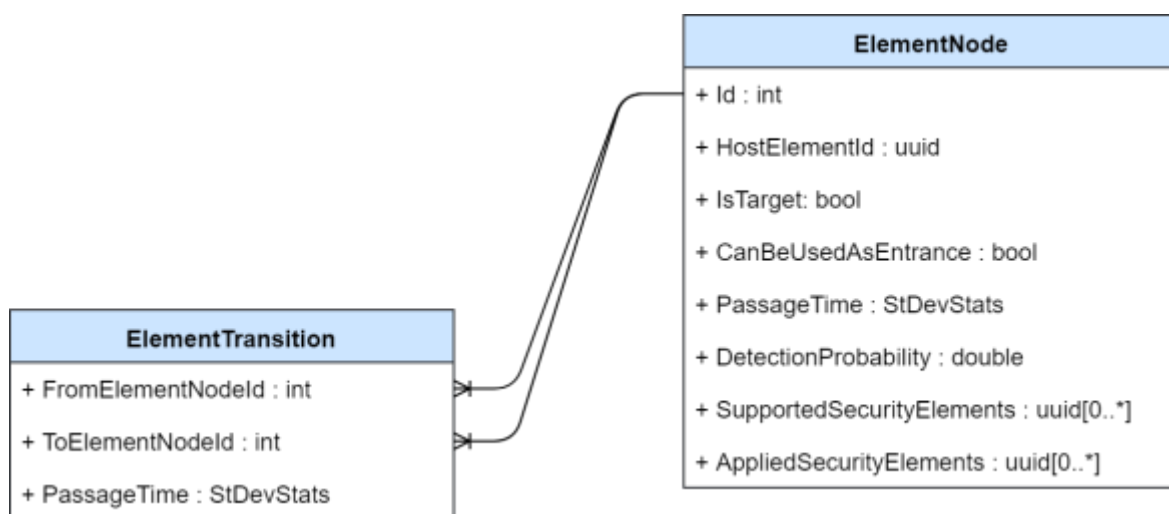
ElementNode

+ Id : int

+ HostElementId : uuid

+ IsTarget: bool

+ CanBeUsedAsEntrance : bool

+ PassageTime : StDevStats

+ DetectionProbability : double

+ SupportedSecurityElements : uuid[0..*]

+ AppliedSecurityElements : uuid[0..*]

ElementTransition

+ FromElementNodeId : int

+ ToElementNodeId : int

+ PassageTime : StDevStats